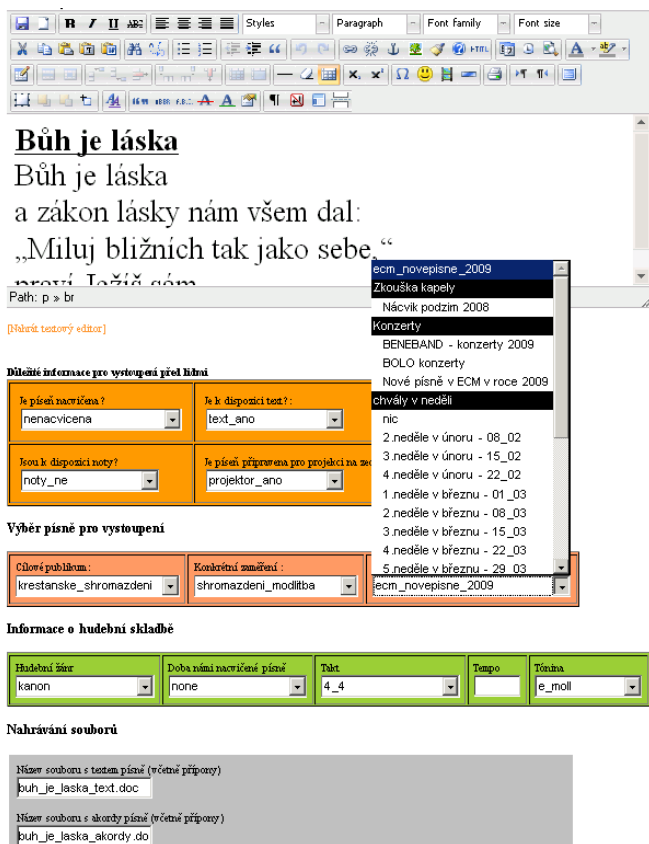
B I U ABC Styles Paragraph Font family Font size

Bůh je láska
Bůh je láska
a zákon lásky nám všem dal:
„Miluj bližních tak jako sebe,“
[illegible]

Path: p » br

[Nahrát textový editor]

Důležité informace pro vystoupení před lidmi

| Je píseň nacvičena ? | Je k dispozici text? : |
|---|---|
| nenacvicena | text_ano |
| Jsou k dispozici noty? | Je píseň připravena pro projekci na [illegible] |
| noty_ne | projektor_ano |

ecm_novepisne_2009
Zkouška kapely
Nácvik podzim 2008
Konzerty
BENEBAND - konzerty 2009
BOLO konzerty
Nové písně v ECM v roce 2009
chvály v neděli
nic
2.neděle v únoru - 08_02
3.neděle v únoru - 15_02
4.neděle v únoru - 22_02
1.neděle v březnu - 01_03
2.neděle v březnu - 08_03
3.neděle v březnu - 15_03
4.neděle v březnu - 22_03
5.neděle v březnu - 29_03

Výběr písně pro vystoupení

| Cílové publikum : | Konkrétní zaměření : | |
|---|---|---|
| krestanske_shromazdeni | shromazdeni_modlitba | ecm_novepisne_2009 |

Informace o hudební skladbě

| Hudební žánr | Doba nám nacvičené písně | Takt | Tempo | Tónina |
|---|---|---|---|---|
| kanon | none | 4_4 | | e_moll |

Nahrávání souborů

Název souboru s textem písně (včetně přípony)
buh_je_laska_text.doc

Název souboru s akordy písně (včetně přípony)
buh_je_laska_akordy.do